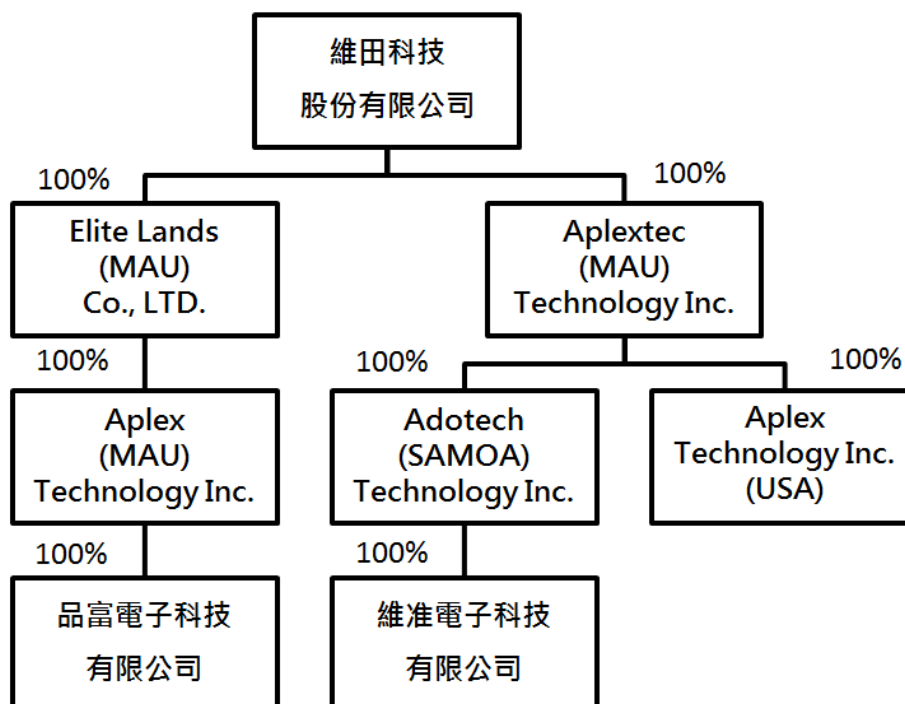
維田科技
股份有限公司

100%

Elite Lands
(MAU)
Co., LTD.

100%

Aplextec
(MAU)
Technology Inc.

100%

Aplex
(MAU)
Technology Inc.

100%

Adotech
(SAMOA)
Technology Inc.

100%

Aplex
Technology Inc.
(USA)

100%

品富電子科技
有限公司

100%

維准電子科技
有限公司